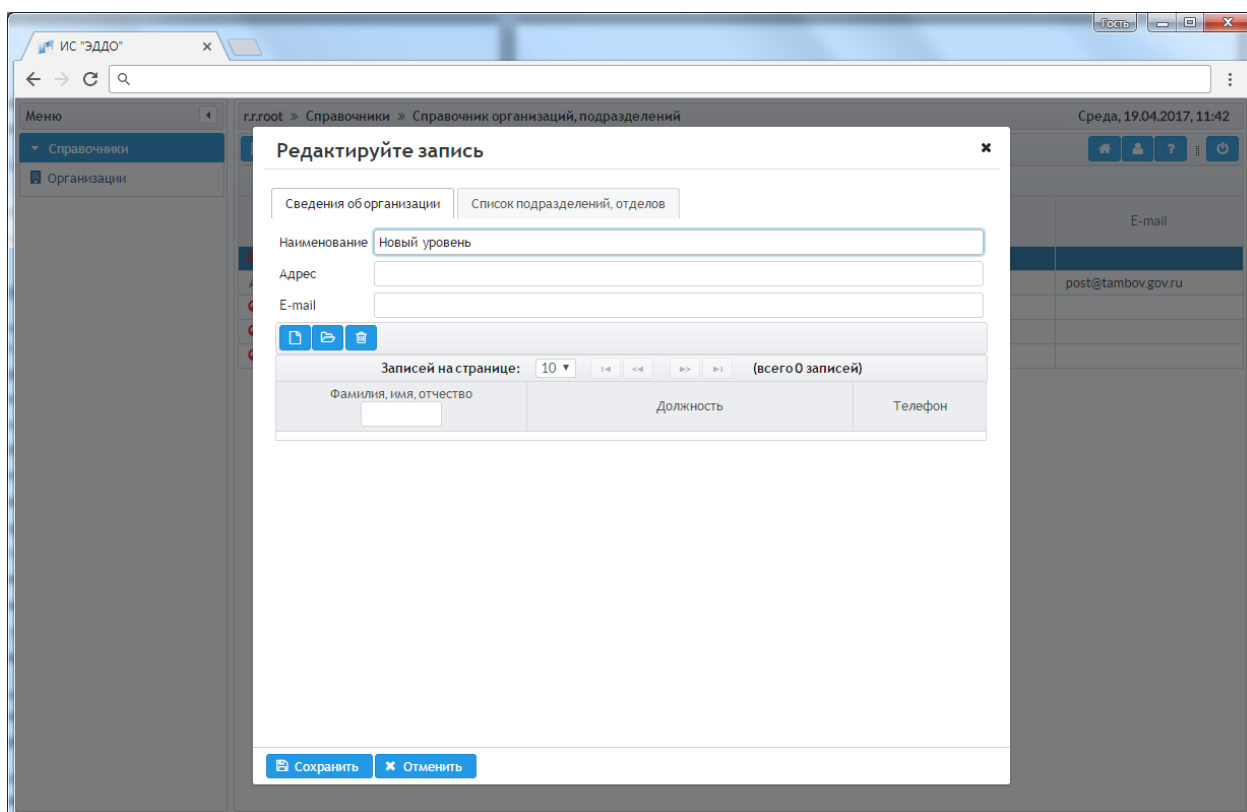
Гость

ИС "ЭДДО" ×

Меню

Справочники

Организации

r.r.root » Справочники » Справочник организаций, подразделений

Среда, 19.04.2017, 11:42

E-mail

post@tambov.gov.ru

Редактируйте запись ×

Сведения об организации | Список подразделений, отделов

Наименование Новый уровень

Адрес

E-mail

Записей на странице: 10 ▾ (всего 0 записей)

| Фамилия, имя, отчество | Должность | Телефон |
|---|---|---|

Сохранить | Отменить